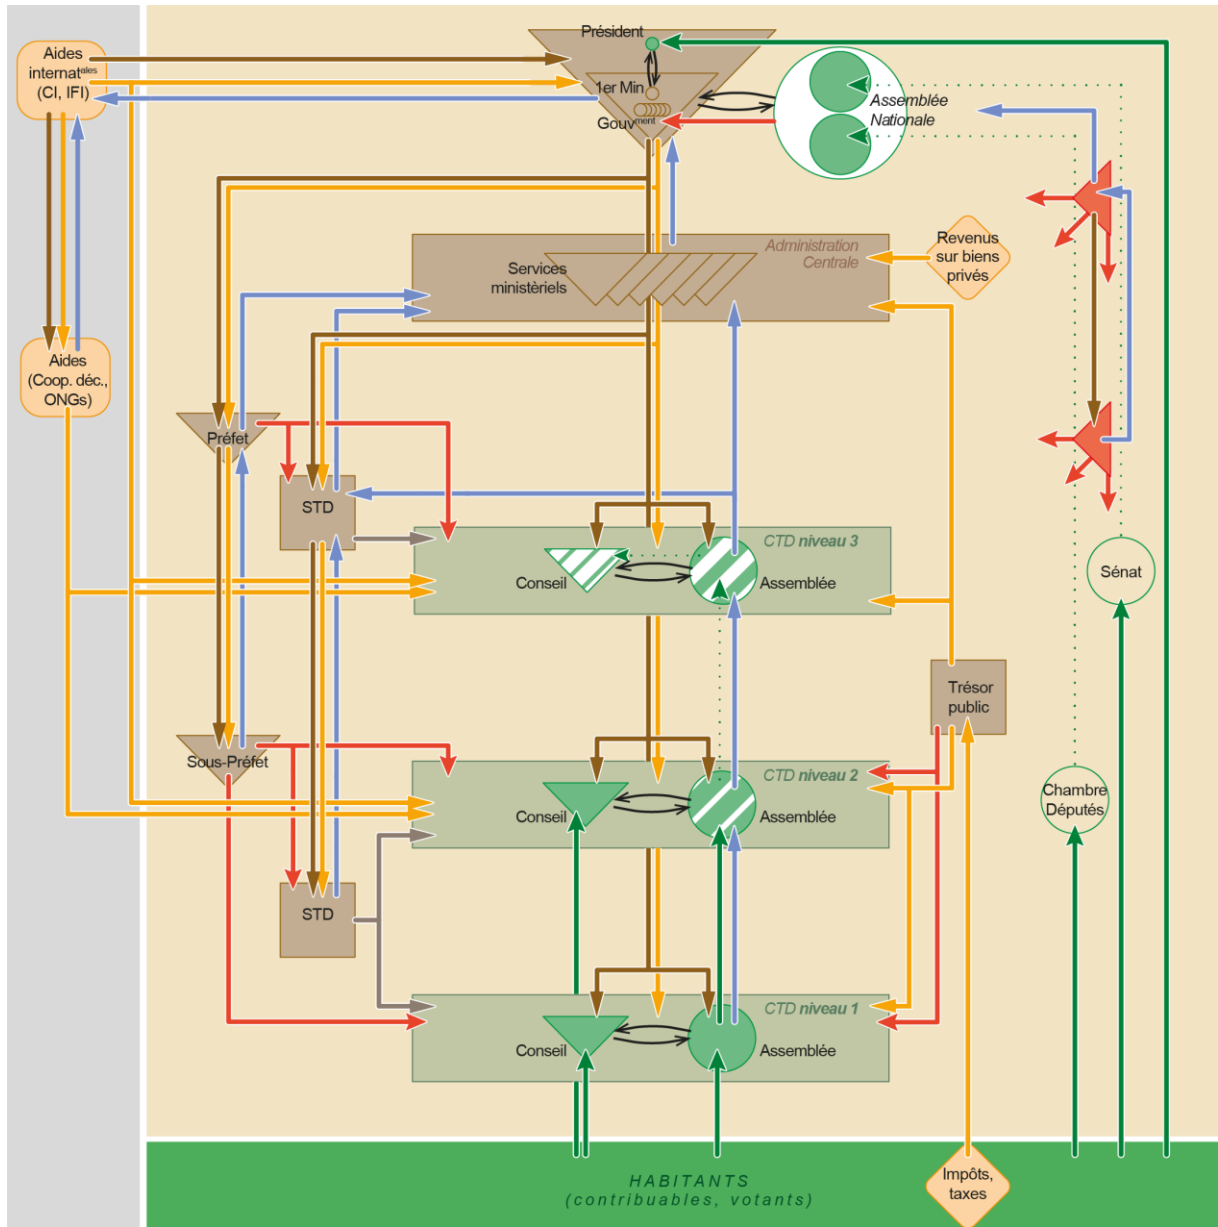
Aides internat$^{ales}$ (CI, IFI)

Président

1er Min

Gouv$^{ment}$

Assemblée Nationale

Administration Centrale

Services ministériels

Revenus sur biens privés

Aides (Coop. déc., ONGs)

Préfet

STD

CTD niveau 3

Conseil

Assemblée

Sénat

Trésor public

Sous-Préfet

CTD niveau 2

Conseil

Assemblée

Chambre Députés

STD

CTD niveau 1

Conseil

Assemblée

HABITANTS (contribuables, votants)

Impôts, taxes